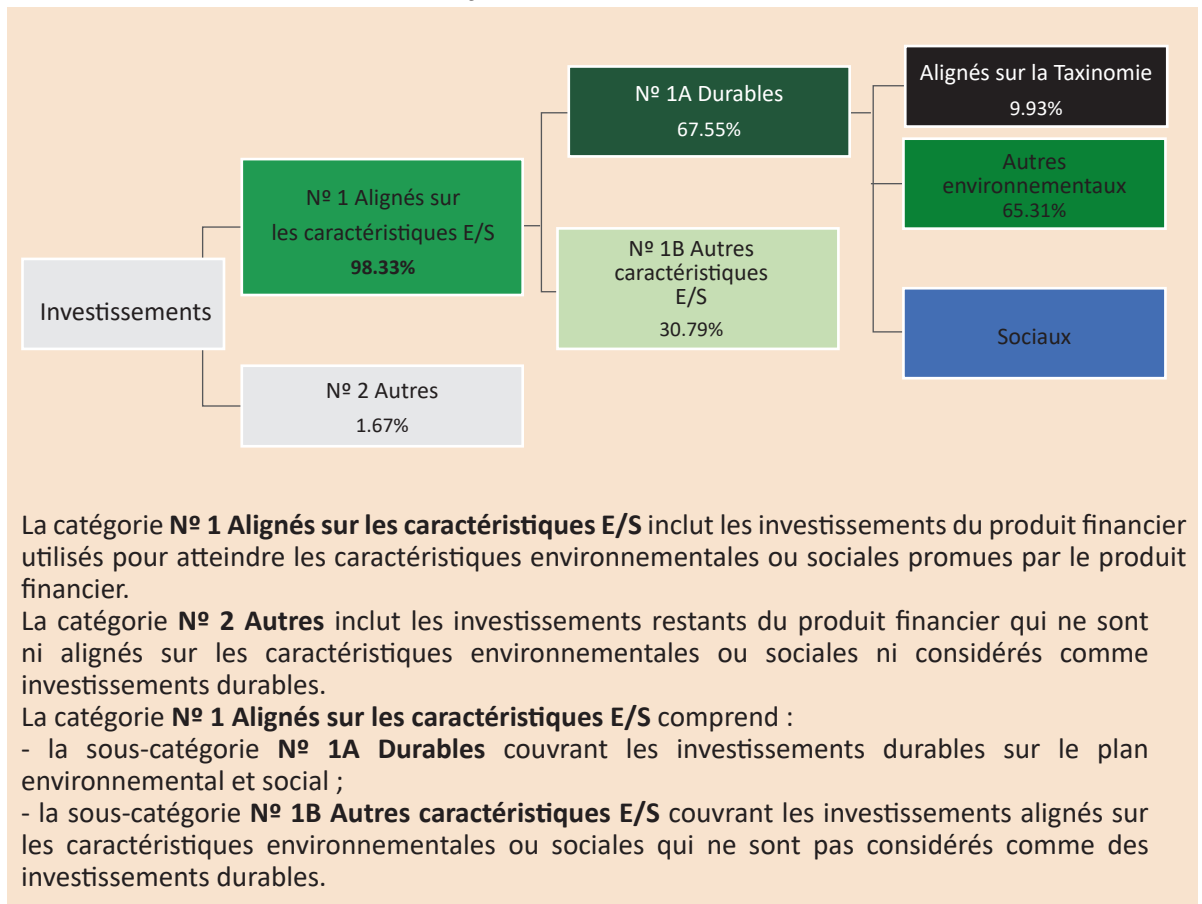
Investissements

Nº 1 Alignés sur les caractéristiques E/S
98.33%

Nº 2 Autres
1.67%

Nº 1A Durables
67.55%

Nº 1B Autres caractéristiques E/S
30.79%

Alignés sur la Taxinomie
9.93%

Autres environnementaux
65.31%

Sociaux

La catégorie **Nº 1 Alignés sur les caractéristiques E/S** inclut les investissements du produit financier utilisés pour atteindre les caractéristiques environnementales ou sociales promues par le produit financier.
La catégorie **Nº 2 Autres** inclut les investissements restants du produit financier qui ne sont ni alignés sur les caractéristiques environnementales ou sociales ni considérés comme investissements durables.
La catégorie **Nº 1 Alignés sur les caractéristiques E/S** comprend :
- la sous-catégorie **Nº 1A Durables** couvrant les investissements durables sur le plan environnemental et social ;
- la sous-catégorie **Nº 1B Autres caractéristiques E/S** couvrant les investissements alignés sur les caractéristiques environnementales ou sociales qui ne sont pas considérés comme des investissements durables.